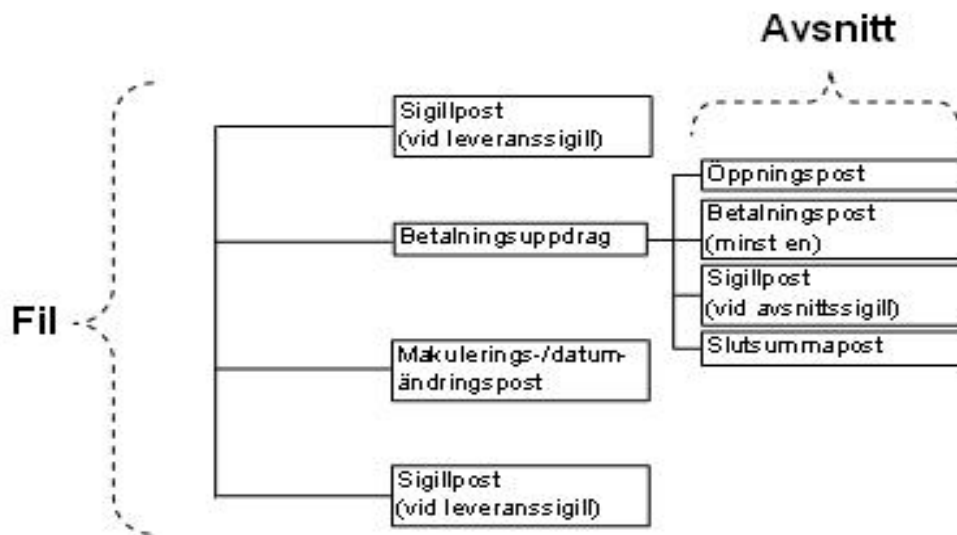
Avsnitt

Fil

Sigillpost (vid leveranssigill)

Betalningsuppdrag

Makulerings-/datum-ändringspost

Sigillpost (vid leveranssigill)

Öppningspost

Betalningspost (minst en)

Sigillpost (vid avsnittssigill)

Slutsummapost